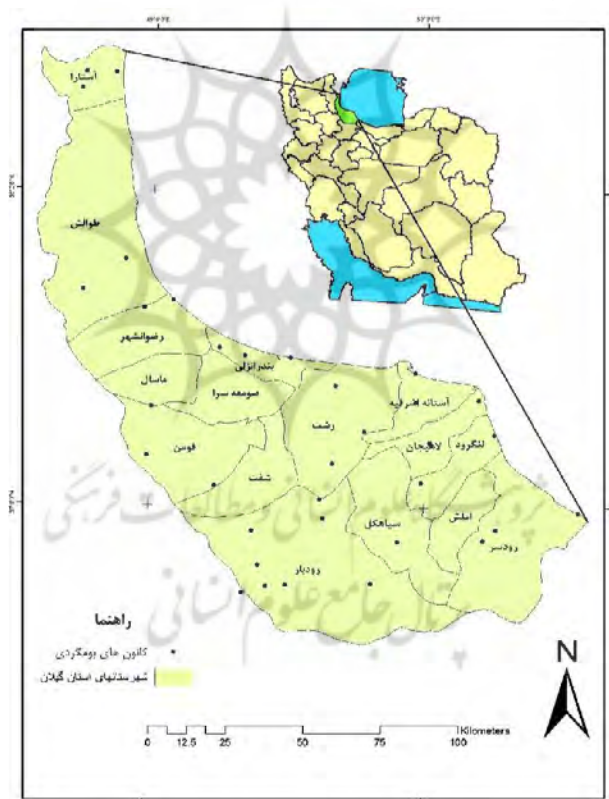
آستارا

طوالش

رضوانشهر

ماسال

بندرانزلی

صومعه سرا

فومن

شفت

رشت

آستانه اشرفیه

لاهیجان

لنگرود

سیاهکل

املش

رودسر

رودبار

راهنما

کانون های بومگردی

شهرستانهای استان گیلان

N

0 12.5 25 50 75 100 Kilometers

پژوهشگاه علوم انسانی و مطالعات فرهنگی

پرتال جامع علوم انسانی